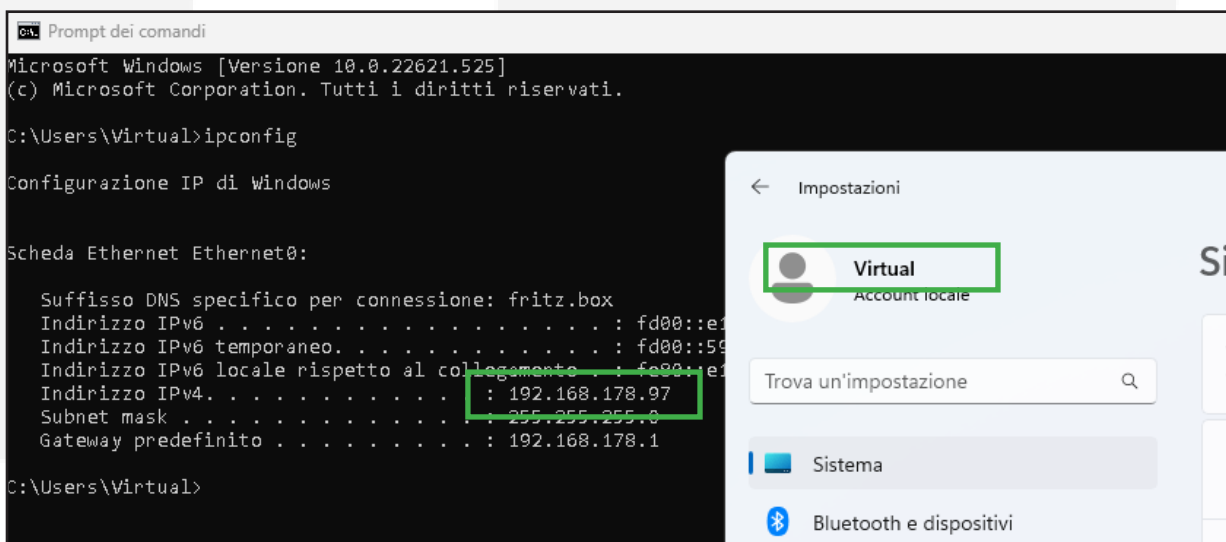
Prompt dei comandi

Microsoft Windows [Versione 10.0.22621.525]
(c) Microsoft Corporation. Tutti i diritti riservati.

C:\Users\Virtual>ipconfig

Configurazione IP di Windows

Scheda Ethernet Ethernet0:

Suffisso DNS specifico per connessione: fritz.box
Indirizzo IPv6 . . . . . . . . . . . . . . . . . : fd00::e1
Indirizzo IPv6 temporaneo. . . . . . . . . . . . : fd00::59
Indirizzo IPv6 locale rispetto al collegamento . : fe80::e1
Indirizzo IPv4. . . . . . . . . . . . : 192.168.178.97
Subnet mask . . . . . . . . . . . . . : 255.255.255.0
Gateway predefinito . . . . . . . . . : 192.168.178.1

C:\Users\Virtual>

Impostazioni

Virtual
Account locale

Si

Trova un'impostazione

Sistema

Bluetooth e dispositivi